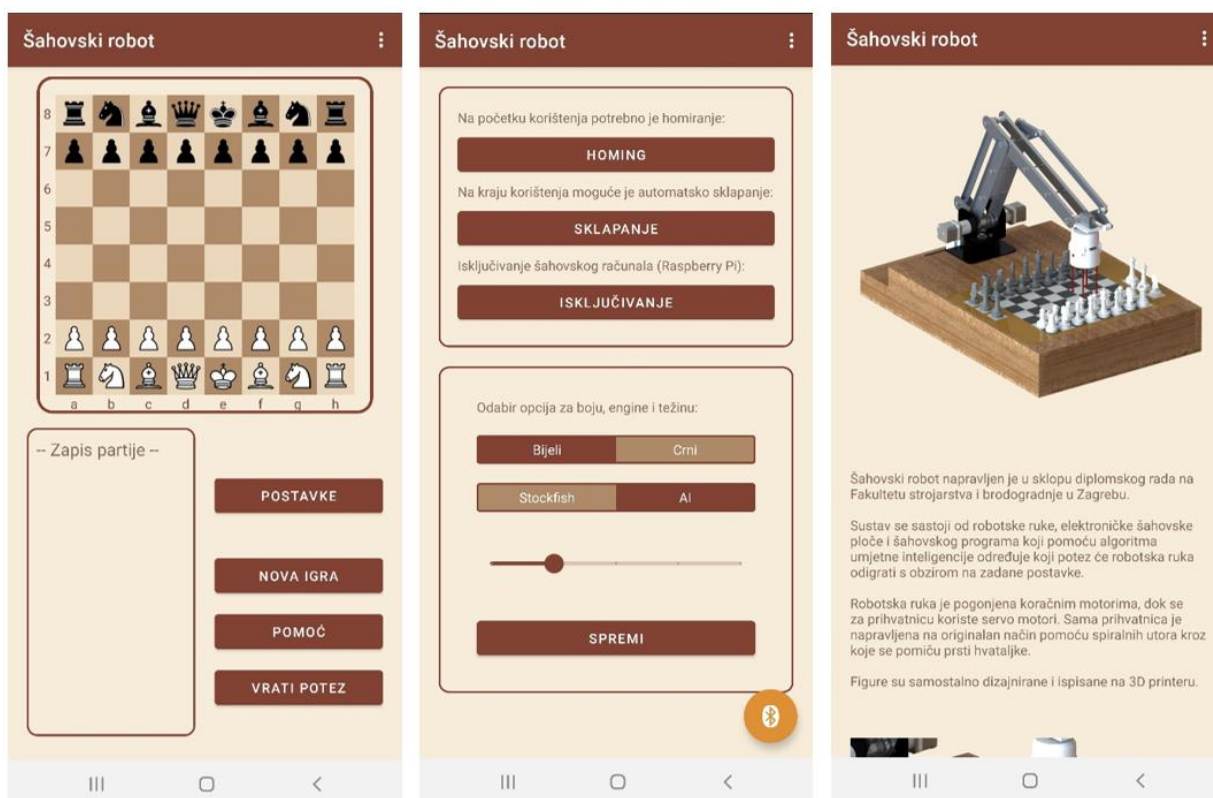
Šahovski robot

8
7
6
5
4
3
2
1
a b c d e f g h

-- Zapis partije --

POSTAVKE

NOVA IGRA

POMOĆ

VRATI POTEZ

Šahovski robot

Na početku korištenja potrebno je homiranje:

HOMING

Na kraju korištenja moguće je automatsko sklapanje:

SKLAPANJE

Isključivanje šahovskog računala (Raspberry Pi):

ISKLJUČIVANJE

Odabir opcija za boju, engine i težinu:

Bijeli | Crni

Stockfish | AI

SPREMI

Šahovski robot

Šahovski robot napravljen je u sklopu diplomskog rada na Fakultetu strojarstva i brodogradnje u Zagrebu.

Sustav se sastoji od robotske ruke, elektroničke šahovske ploče i šahovskog programa koji pomoću algoritma umjetne inteligencije određuje koji potez će robotska ruka odigrati s obzirom na zadane postavke.

Robotska ruka je pogonjena koračnim motorima, dok se za prihvatnicu koriste servo motori. Sama prihvatnica je napravljena na originalan način pomoću spiralnih utora kroz koje se pomiču prsti hvataljke.

Figure su samostalno dizajnirane i ispisane na 3D printeru.